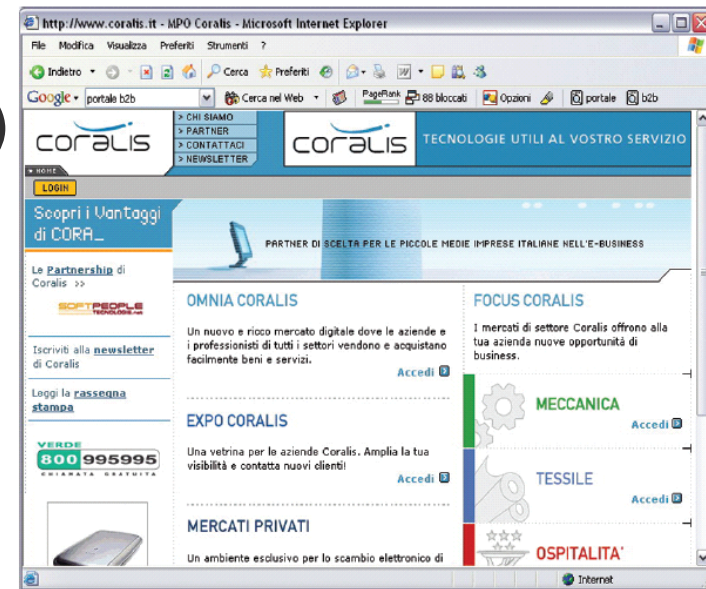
http://www.coralis.it - MPO Coralis - Microsoft Internet Explorer

File Modifica Visualizza Preferiti Strumenti ?

Indietro Cerca Preferiti

Google portale b2b Cerca nel Web PageRank 88 bloccati Opzioni portale b2b

CORALIS

> CHI SIAMO
> PARTNER
> CONTATTACI
> NEWSLETTER

CORALIS TECNOLOGIE UTILI AL VOSTRO SERVIZIO

HOME

LOGIN

Scopri i Vantaggi di CORA_

PARTNER DI SCELTA PER LE PICCOLE MEDIE IMPRESE ITALIANE NELL'E-BUSINESS

Le Partnership di Coralis >>

SOFTPEOPLE TECNOLOGIE.net

Iscriviti alla newsletter di Coralis

Leggi la rassegna stampa

VERDE 800 995995 CHIAMATA GRATUITA

OMNIA CORALIS

Un nuovo e ricco mercato digitale dove le aziende e i professionisti di tutti i settori vendono e acquistano facilmente beni e servizi.

Accedi

EXPO CORALIS

Una vetrina per le aziende Coralis. Amplia la tua visibilità e contatta nuovi clienti!

Accedi

MERCATI PRIVATI

Un ambiente esclusivo per lo scambio elettronico di

FOCUS CORALIS

I mercati di settore Coralis offrono alla tua azienda nuove opportunità di business.

MECCANICA

Accedi

TESSILE

Accedi

OSPITALITA'

Internet